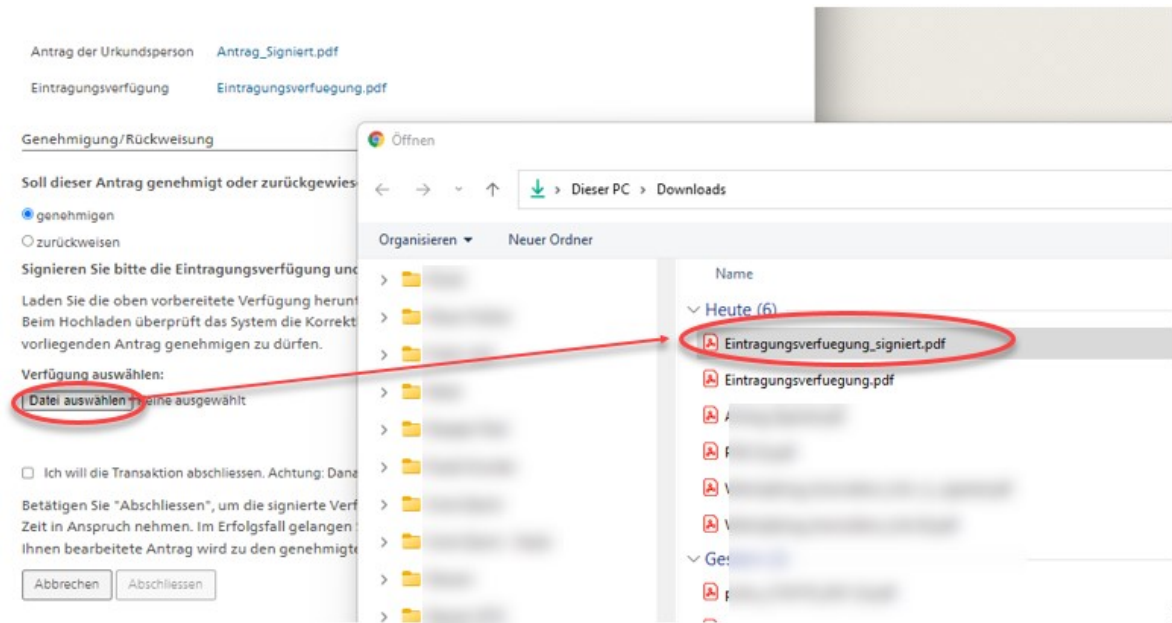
Antrag der Urkundsperson Antrag_Signiert.pdf

Eintragungsverfügung Eintragungsverfuegung.pdf

Genehmigung/Rückweisung

Soll dieser Antrag genehmigt oder zurückgewies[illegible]

genehmigen

zurückweisen

Signieren Sie bitte die Eintragungsverfügung und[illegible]

Laden Sie die oben vorbereitete Verfügung herunt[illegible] Beim Hochladen überprüft das System die Korrekt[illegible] vorliegenden Antrag genehmigen zu dürfen.

Verfügung auswählen:

Datei auswählen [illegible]eine ausgewählt

Ich will die Transaktion abschliessen. Achtung: Dana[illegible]

Betätigen Sie "Abschliessen", um die signierte Verf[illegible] Zeit in Anspruch nehmen. Im Erfolgsfall gelangen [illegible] Ihnen bearbeitete Antrag wird zu den genehmigte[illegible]

Abbrechen Abschliessen

Öffnen

Dieser PC > Downloads

Organisieren Neuer Ordner

Name

Heute (6)

Eintragungsverfuegung_signiert.pdf

Eintragungsverfuegung.pdf

A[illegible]

F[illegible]

V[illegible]

V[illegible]

Ges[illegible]

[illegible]